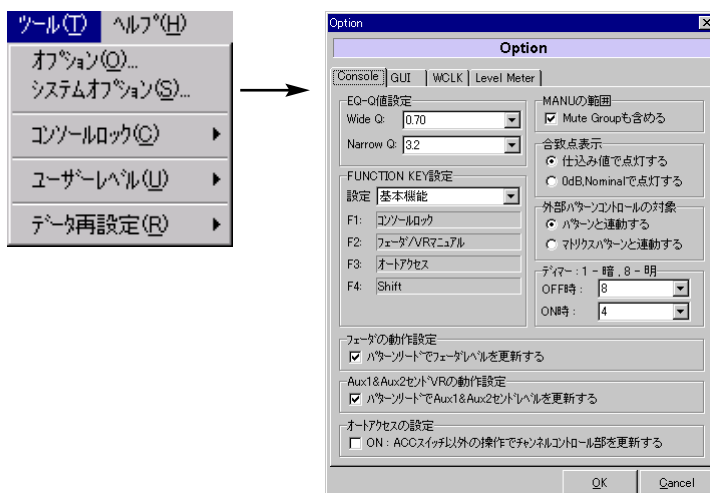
ツール(T) ヘルプ(H)
オプション(O)...
システムオプション(S)...
コンソールロック(C)
ユーザーレベル(U)
データ再設定(R)

Option
Option
Console | GUI | WCLK | Level Meter

EQ-Q値設定
Wide Q: 0.70
Narrow Q: 3.2

FUNCTION KEY設定
設定 基本機能
F1: コンソールロック
F2: フェーダ/VRマニュアル
F3: オートアクセス
F4: Shift

MANUの範囲
Mute Groupも含める

合致点表示
仕込み値で点灯する
0dB,Nominalで点灯する

外部パターンコントロールの対象
パターンと連動する
マトリクスパターンと連動する

ディマー：1－暗，8－明
OFF時： 8
ON時： 4

フェーダの動作設定
パターンリードでフェーダレベルを更新する

Aux1&Aux2センドVRの動作設定
パターンリードでAux1&Aux2センドレベルを更新する

オートアクセスの設定
ON：ACCスイッチ以外の操作でチャンネルコントロール部を更新する

OK Cancel